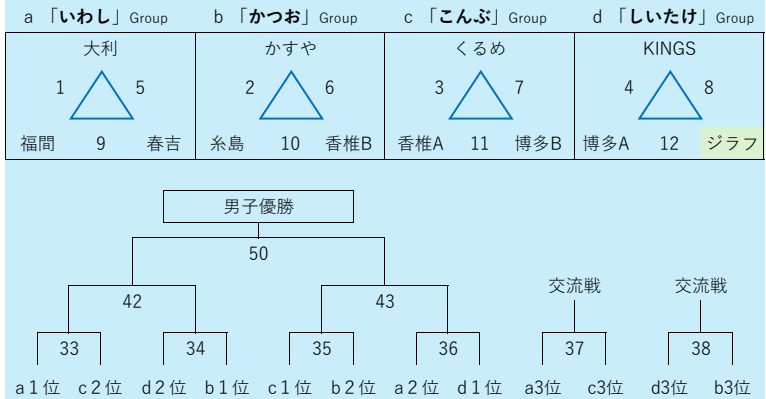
a 「いわし」Group　b 「かつお」Group　c 「こんぶ」Group　d 「しいたけ」Group

| 大利 | かすや | くるめ | KINGS |
|---|---|---|---|
| 1　5 | 2　6 | 3　7 | 4　8 |
| 福間　9　春吉 | 糸島　10　香椎B | 香椎A　11　博多B | 博多A　12　ジラフ |

男子優勝

50

42

43

交流戦

交流戦

33

34

35

36

37

38

a 1 位　c 2 位　d 2 位　b 1 位　c 1 位　b 2 位　a 2 位　d 1 位　a3位　c3位　d3位　b3位